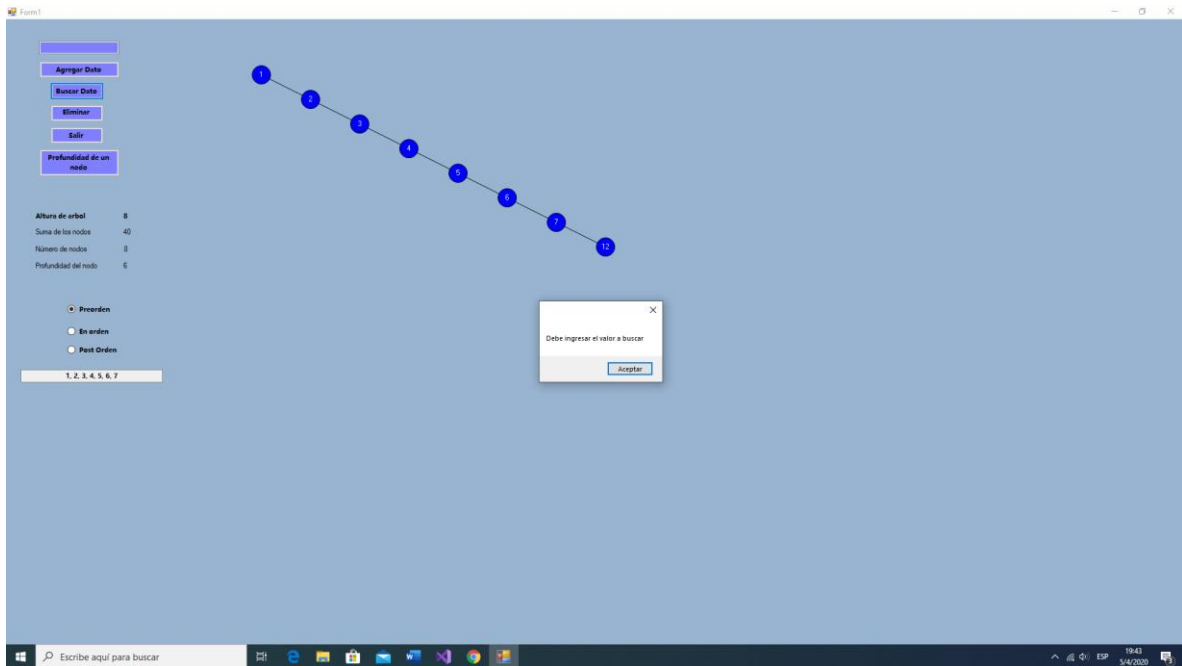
Form1

Agregar Dato
Buscar Dato
Eliminar
Salir
Profundidad de un nodo

1
2
3
4
5
6
7
12

Altura de arbol 8
Suma de los nodos 40
Número de nodos 8
Profundidad del nodo 6

Preorden
En orden
Post Orden

1, 2, 3, 4, 5, 6, 7

×
Debe ingresar el valor a buscar
Aceptar

Escribe aquí para buscar
ESP 19:43 5/4/2020